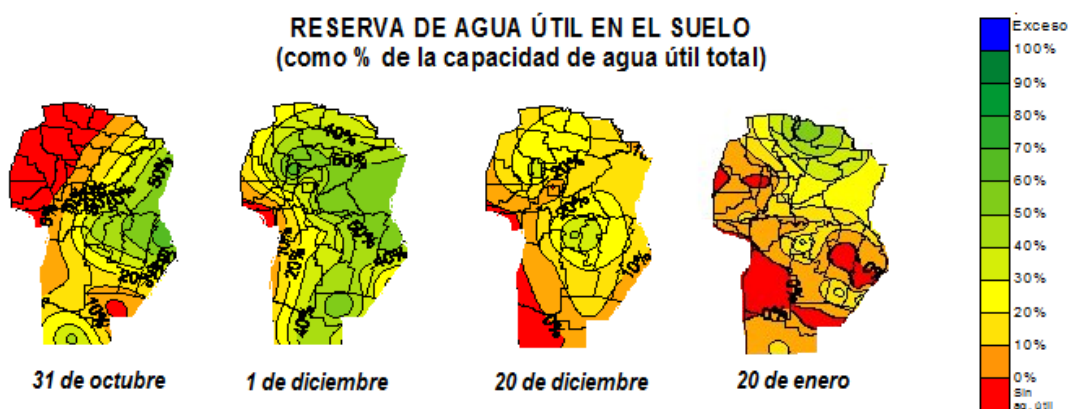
RESERVA DE AGUA ÚTIL EN EL SUELO
(como % de la capacidad de agua útil total)

Exceso
100%
90%
80%
70%
60%
50%
40%
30%
20%
10%
0%
Sin ag. útil

50%
20%
10%
40%
50%
20%
40%
60%
40%
10%
0%

31 de octubre
1 de diciembre
20 de diciembre
20 de enero